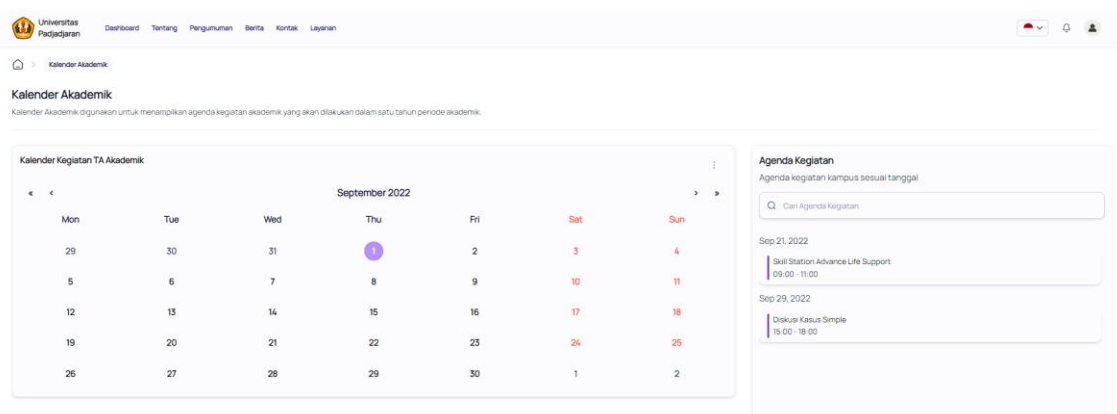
Universitas Padjadjaran

Dashboard Tentang Pengumuman Berita Kontak Layanan

Kalender Akademik

Kalender Akademik

Kalender Akademik digunakan untuk menampilkan agenda kegiatan akademik yang akan dilakukan dalam satu tahun periode akademik.

Kalender Kegiatan TA Akademik

« ‹ September 2022 › »

| Mon | Tue | Wed | Thu | Fri | Sat | Sun |
|---|---|---|---|---|---|---|
| 29 | 30 | 31 | 1 | 2 | 3 | 4 |
| 5 | 6 | 7 | 8 | 9 | 10 | 11 |
| 12 | 13 | 14 | 15 | 16 | 17 | 18 |
| 19 | 20 | 21 | 22 | 23 | 24 | 25 |
| 26 | 27 | 28 | 29 | 30 | 1 | 2 |

Agenda Kegiatan

Agenda kegiatan kampus sesuai tanggal

Cari Agenda Kegiatan

Sep 21, 2022

Skill Station Advance Life Support
09:00 - 11:00

Sep 29, 2022

Diskusi Kasus Simple
15:00 - 18:00